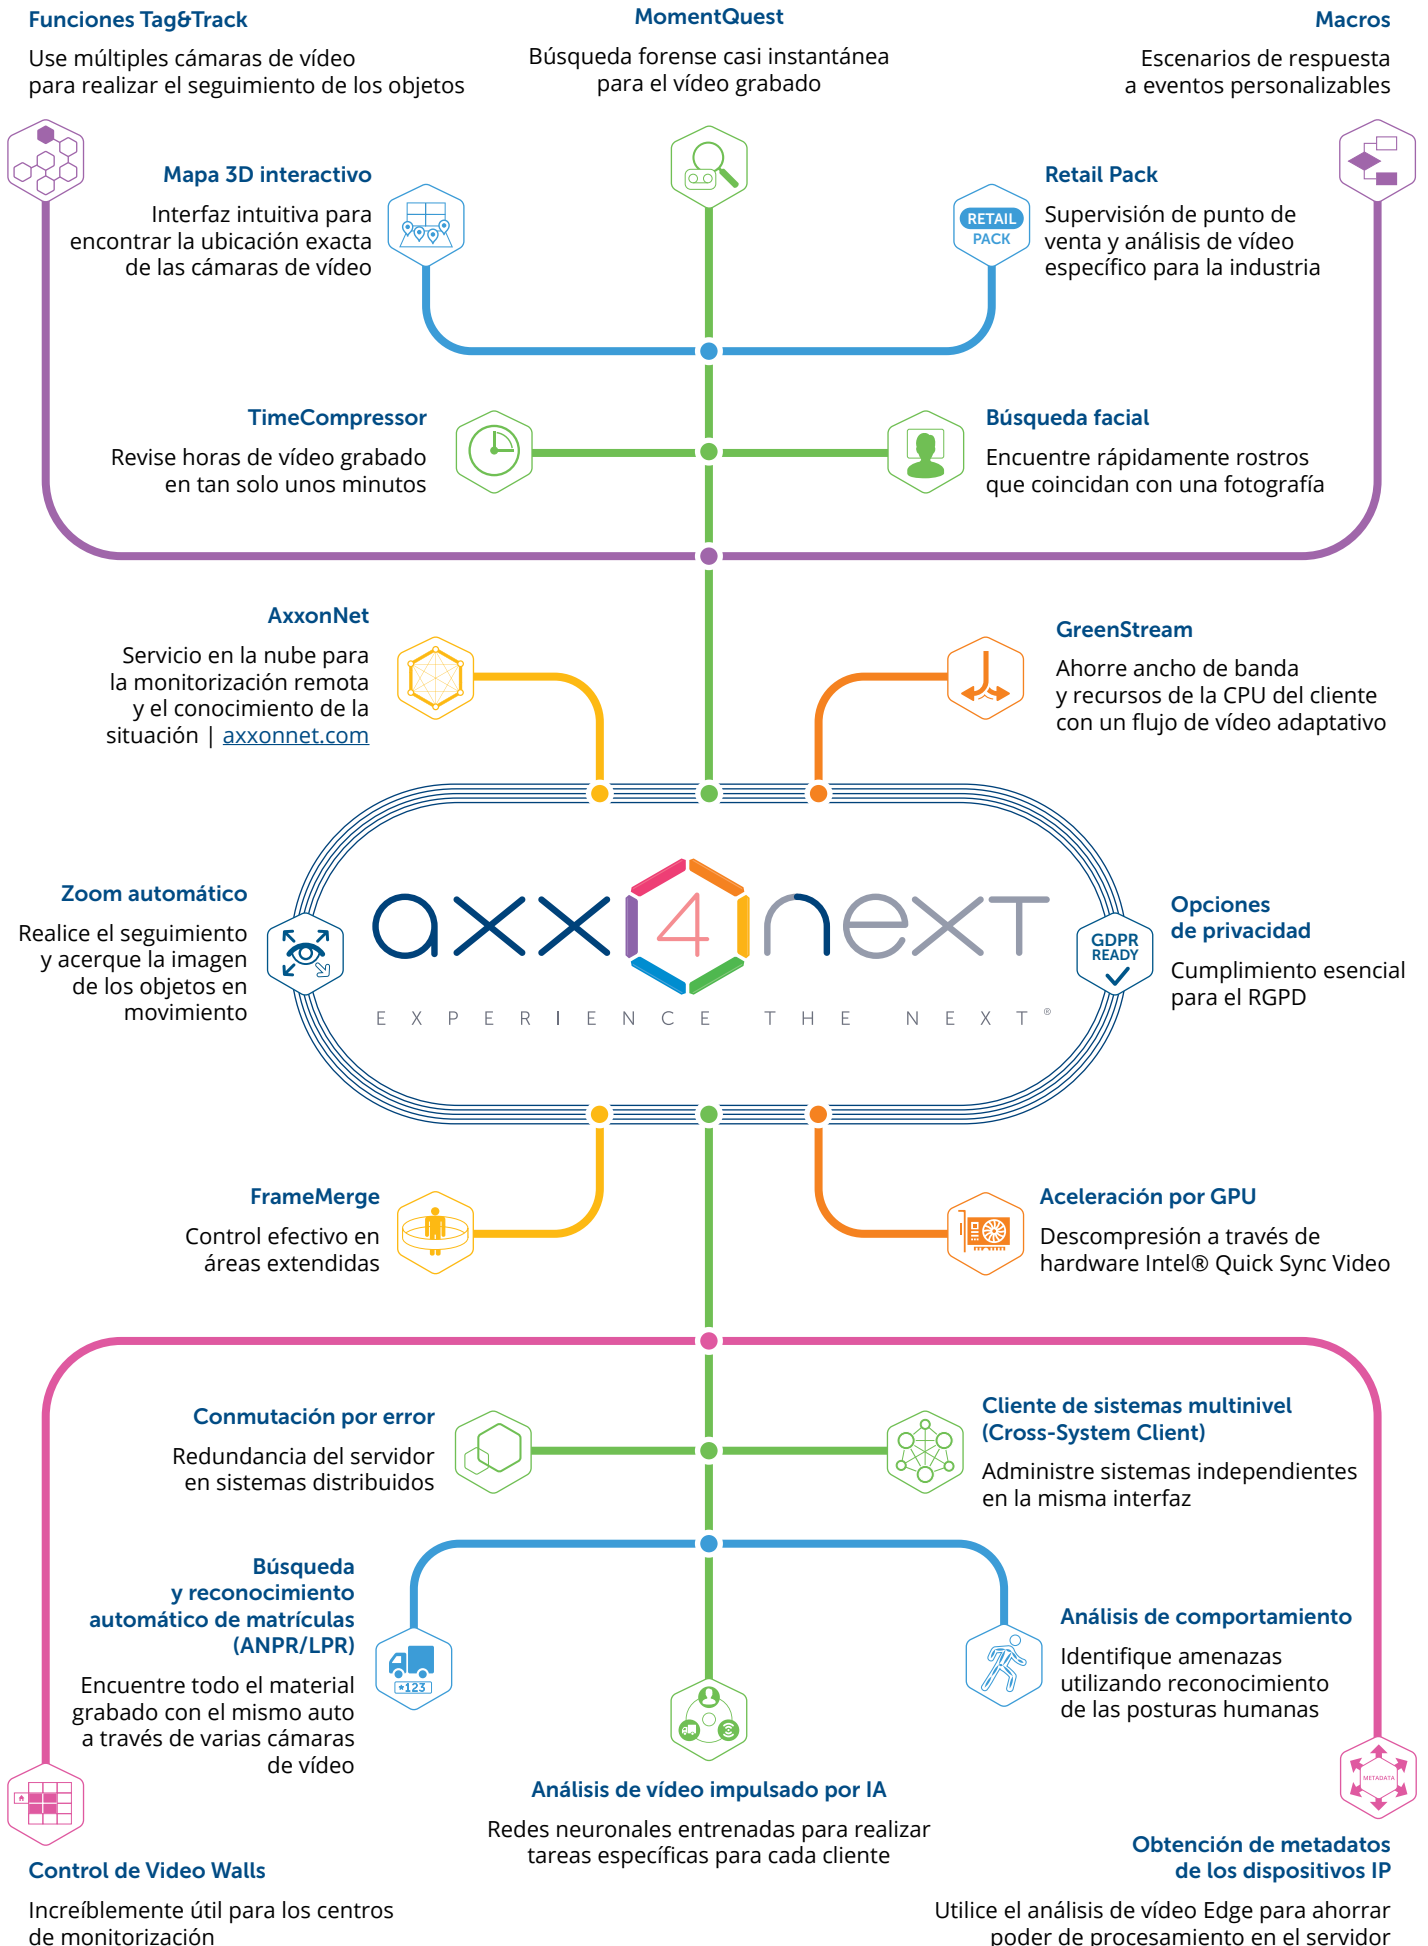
Funciones Tag&Track

Use múltiples cámaras de vídeo para realizar el seguimiento de los objetos

MomentQuest

Búsqueda forense casi instantánea para el vídeo grabado

Macros

Escenarios de respuesta a eventos personalizables

Mapa 3D interactivo

Interfaz intuitiva para encontrar la ubicación exacta de las cámaras de vídeo

RETAIL PACK

Retail Pack

Supervisión de punto de venta y análisis de vídeo específico para la industria

TimeCompressor

Revise horas de vídeo grabado en tan solo unos minutos

Búsqueda facial

Encuentre rápidamente rostros que coincidan con una fotografía

AxxonNet

Servicio en la nube para la monitorización remota y el conocimiento de la situación | axxonnet.com

GreenStream

Ahorre ancho de banda y recursos de la CPU del cliente con un flujo de vídeo adaptativo

Zoom automático

Realice el seguimiento y acerque la imagen de los objetos en movimiento

axx4next

EXPERIENCE THE NEXT®

GDPR READY

Opciones de privacidad

Cumplimiento esencial para el RGPD

FrameMerge

Control efectivo en áreas extendidas

Aceleración por GPU

Descompresión a través de hardware Intel® Quick Sync Video

Conmutación por error

Redundancia del servidor en sistemas distribuidos

Cliente de sistemas multinivel (Cross-System Client)

Administre sistemas independientes en la misma interfaz

Búsqueda y reconocimiento automático de matrículas (ANPR/LPR)

Encuentre todo el material grabado con el mismo auto a través de varias cámaras de vídeo

*123

Análisis de comportamiento

Identifique amenazas utilizando reconocimiento de las posturas humanas

METADATA

Análisis de vídeo impulsado por IA

Redes neuronales entrenadas para realizar tareas específicas para cada cliente

Control de Video Walls

Increíblemente útil para los centros de monitorización

Obtención de metadatos de los dispositivos IP

Utilice el análisis de vídeo Edge para ahorrar poder de procesamiento en el servidor